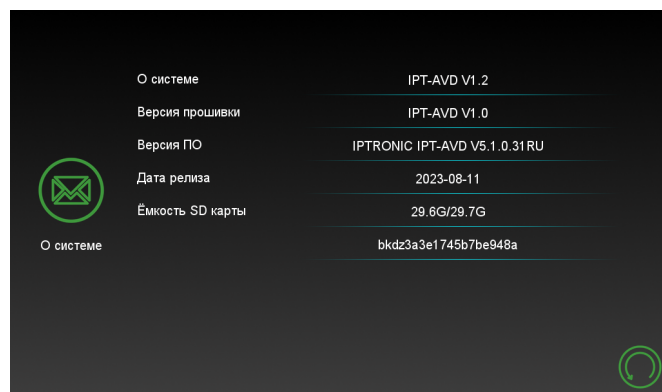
О системе

| | |
|---|---|
| О системе | IPT-AVD V1.2 |
| Версия прошивки | IPT-AVD V1.0 |
| Версия ПО | IPTRONIC IPT-AVD V5.1.0.31RU |
| Дата релиза | 2023-08-11 |
| Ёмкость SD карты | 29.6G/29.7G |
| | bkdz3a3e1745b7be948a |